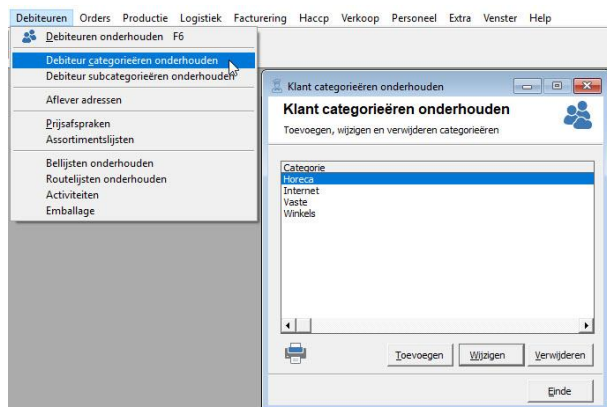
Debiteuren Orders Productie Logistiek Facturering Haccp Verkoop Personeel Extra Venster Help

Debiteuren onderhouden F6
Debiteur categorieëren onderhouden
Debiteur subcategorieëren onderhouden
Aflever adressen
Prijsafspraken
Assortimentslijsten
Bellijsten onderhouden
Routelijsten onderhouden
Activiteiten
Emballage

Klant categorieëren onderhouden

Klant categorieëren onderhouden
Toevoegen, wijzigen en verwijderen categorieëren

Categorie
Horeca
Internet
Vaste
Winkels

Toevoegen Wijzigen Verwijderen

Einde